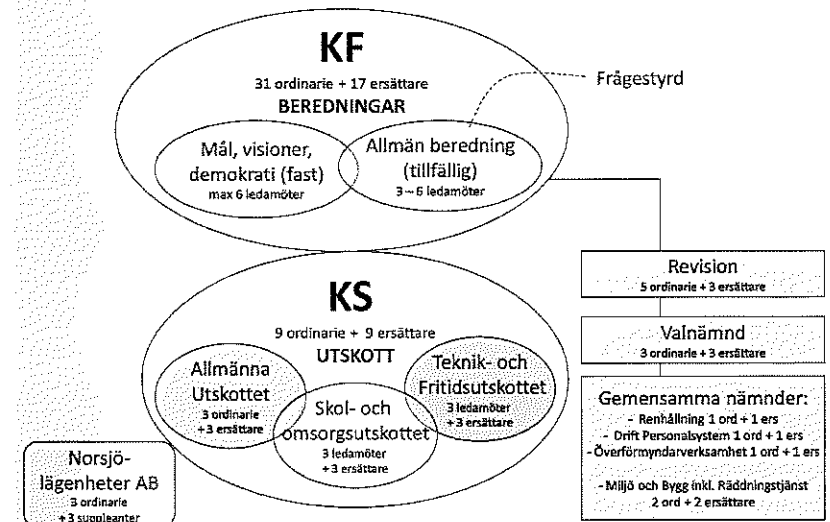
KF
31 ordinarie + 17 ersättare
BEREDNINGAR

Frågestyrd

Mål, visioner, demokrati (fast)
max 6 ledamöter

Allmän beredning (tillfällig)
3 – 6 ledamöter

Revision
5 ordinarie + 3 ersättare

KS
9 ordinarie + 9 ersättare
UTSKOTT

Valnämnd
3 ordinarie + 3 ersättare

Allmänna Utskottet
3 ordinarie + 3 ersättare

Skol- och omsorgsutskottet
3 ledamöter + 3 ersättare

Teknik- och Fritidsutskottet
3 ledamöter + 3 ersättare

Gemensamma nämnder:
- Renhållning 1 ord + 1 ers
- Drift Personalsystem 1 ord + 1 ers
- Överförmyndarverksamhet 1 ord + 1 ers
- Miljö och Bygg inkl. Räddningstjänst 2 ord + 2 ersättare

Norsjölägenheter AB
3 ordinarie + 3 suppleanter